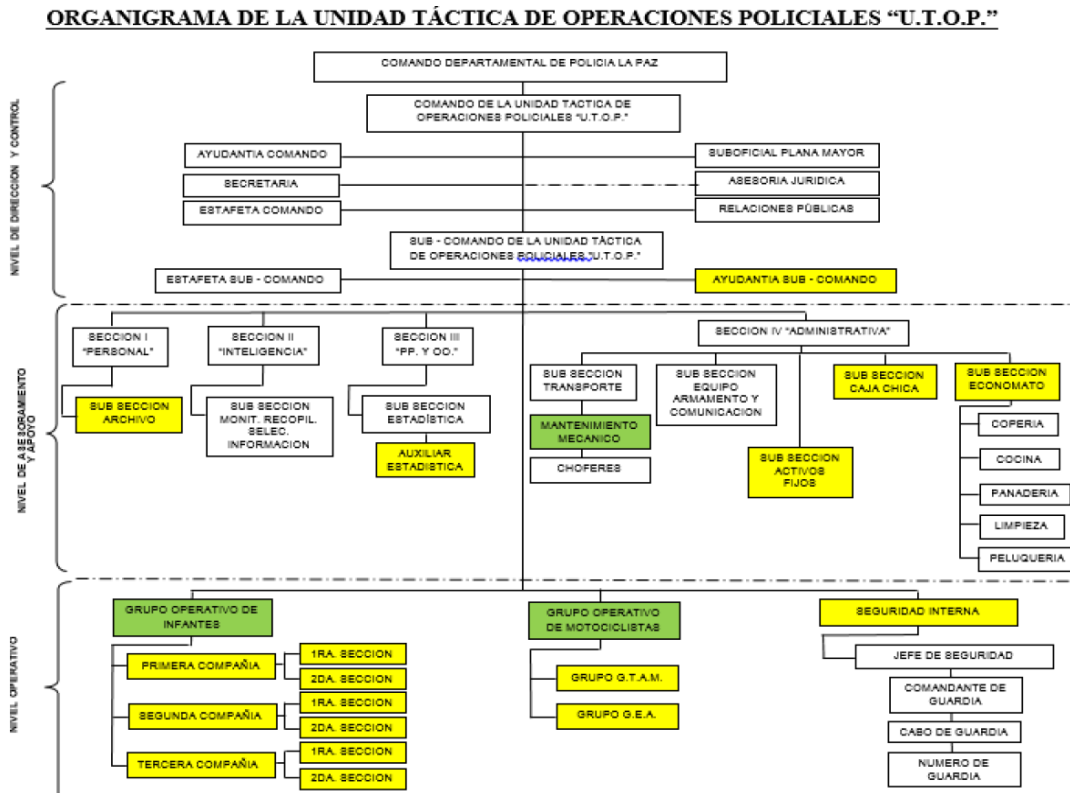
ORGANIGRAMA DE LA UNIDAD TÁCTICA DE OPERACIONES POLICIALES "U.T.O.P."

NIVEL DE DIRECCION Y CONTROL

COMANDO DEPARTAMENTAL DE POLICIA LA PAZ

COMANDO DE LA UNIDAD TACTICA DE OPERACIONES POLICIALES "U.T.O.P."

AYUDANTIA COMANDO

SECRETARIA

ESTAFETA COMANDO

SUBOFICIAL PLANA MAYOR

ASESORIA JURIDICA

RELACIONES PÚBLICAS

SUB - COMANDO DE LA UNIDAD TÁCTICA DE OPERACIONES POLICIALES "U.T.O.P."

ESTAFETA SUB - COMANDO

AYUDANTIA SUB - COMANDO

NIVEL DE ASESORAMIENTO Y APOYO

SECCION I "PERSONAL"

SUB SECCION ARCHIVO

SECCION II "INTELIGENCIA"

SUB SECCION MONIT. RECOPIL. SELEC. INFORMACION

SECCION III "PP. Y OO."

SUB SECCION ESTADÍSTICA

AUXILIAR ESTADISTICA

SECCION IV "ADMINISTRATIVA"

SUB SECCION TRANSPORTE

MANTENIMIENTO MECANICO

CHOFERES

SUB SECCION EQUIPO ARMAMENTO Y COMUNICACION

SUB SECCION ACTIVOS FIJOS

SUB SECCION CAJA CHICA

SUB SECCION ECONOMATO

COPERIA

COCINA

PANADERIA

LIMPIEZA

PELUQUERIA

NIVEL OPERATIVO

GRUPO OPERATIVO DE INFANTES

PRIMERA COMPAÑIA

1RA. SECCION

2DA. SECCION

SEGUNDA COMPAÑIA

1RA. SECCION

2DA. SECCION

TERCERA COMPAÑIA

1RA. SECCION

2DA. SECCION

GRUPO OPERATIVO DE MOTOCICLISTAS

GRUPO G.T.A.M.

GRUPO G.E.A.

SEGURIDAD INTERNA

JEFE DE SEGURIDAD

COMANDANTE DE GUARDIA

CABO DE GUARDIA

NUMERO DE GUARDIA